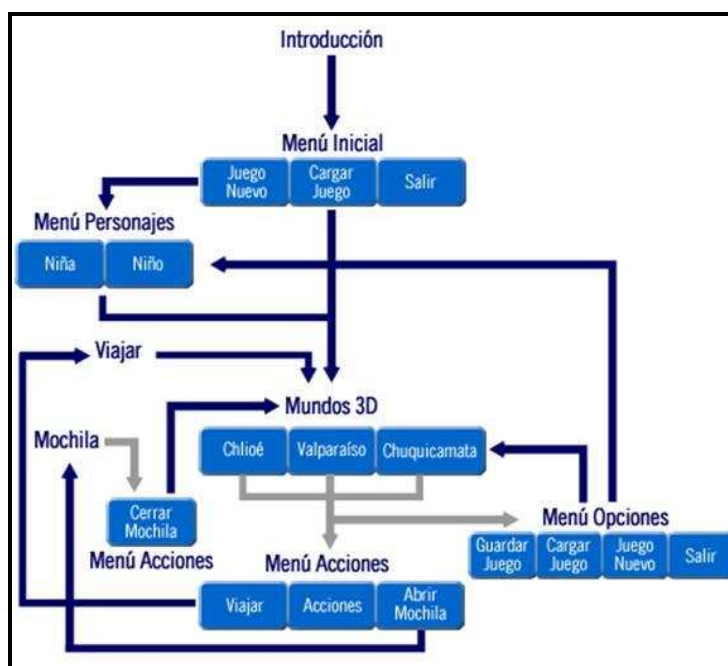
Introducción

Menú Inicial

Juego Nuevo

Cargar Juego

Salir

Menú Personajes

Niña

Niño

Viajar

Mundos 3D

Mochila

Chlioé

Valparaíso

Chuquicamata

Cerrar Mochila

Menú Acciones

Menú Opciones

Menú Acciones

Guardar Juego

Cargar Juego

Juego Nuevo

Salir

Viajar

Acciones

Abrir Mochila